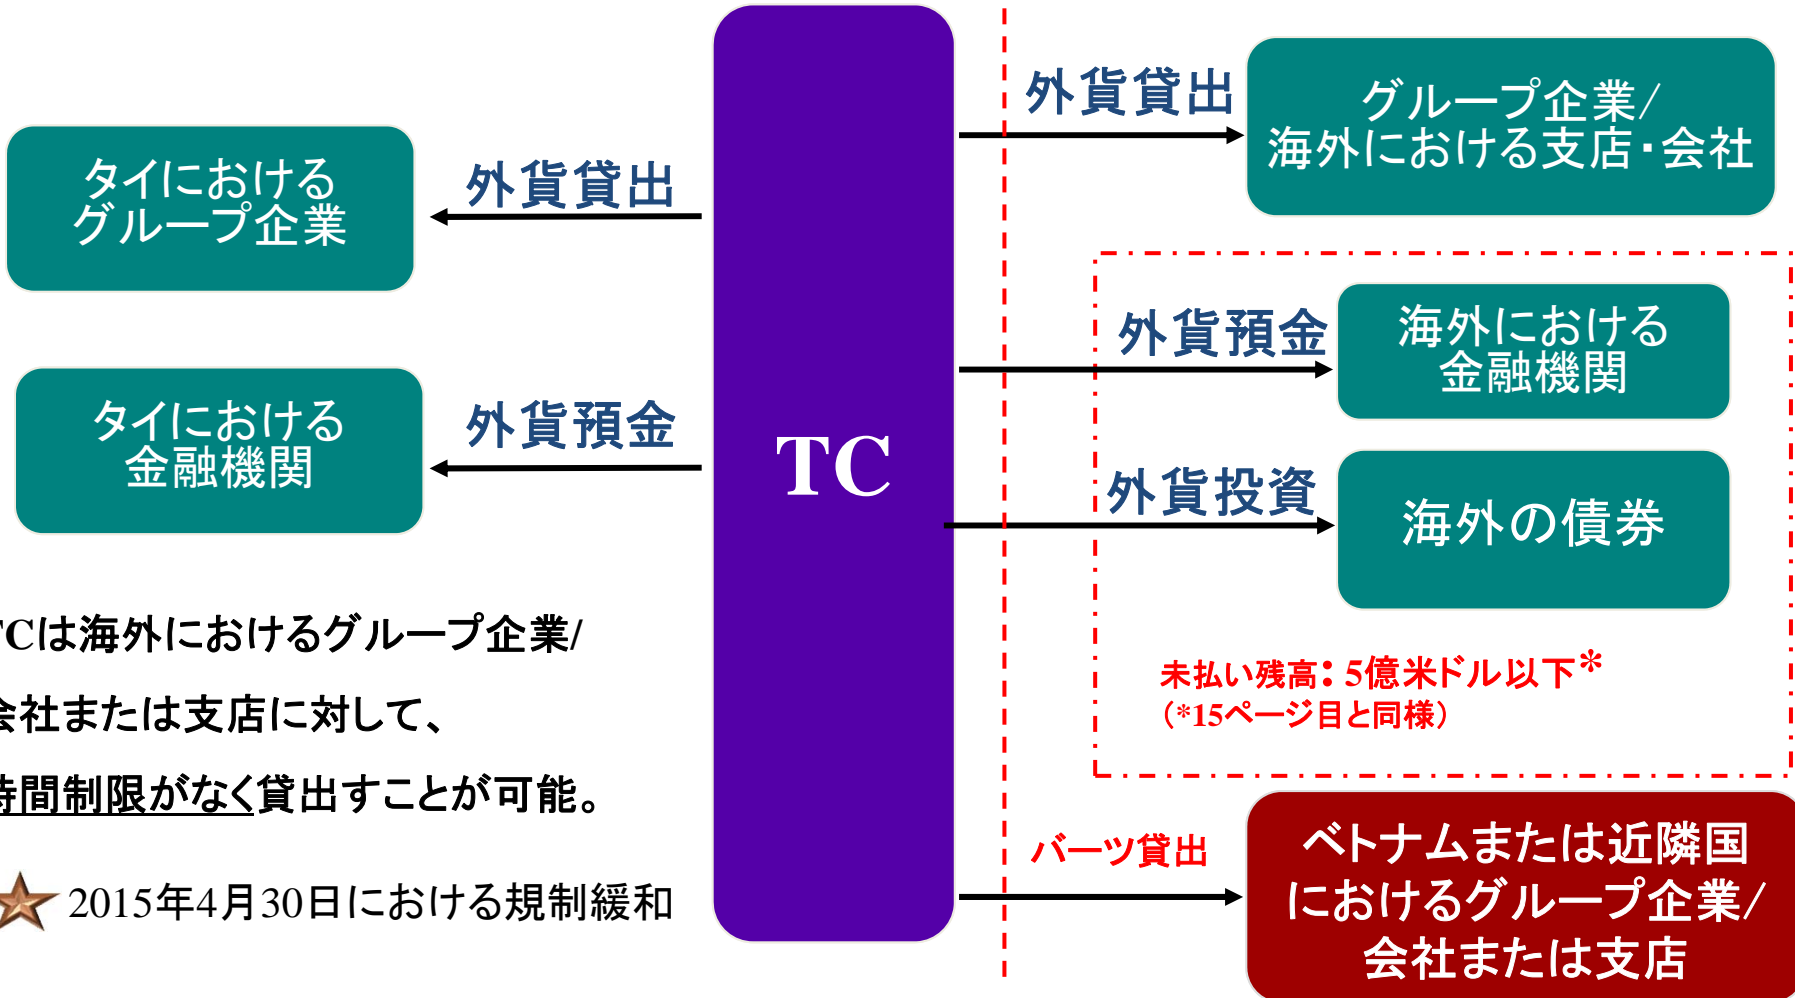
タイにおける
グループ企業

外貨貸出

タイにおける
金融機関

外貨預金

TC

外貨貸出

グループ企業/
海外における支店・会社

外貨預金

海外における
金融機関

外貨投資

海外の債券

未払い残高：5億米ドル以下*
（*15ページ目と同様）

バーツ貸出

ベトナムまたは近隣国
におけるグループ企業/
会社または支店

TCは海外におけるグループ企業/
会社または支店に対して、
時間制限がなく貸出すことが可能。

2015年4月30日における規制緩和